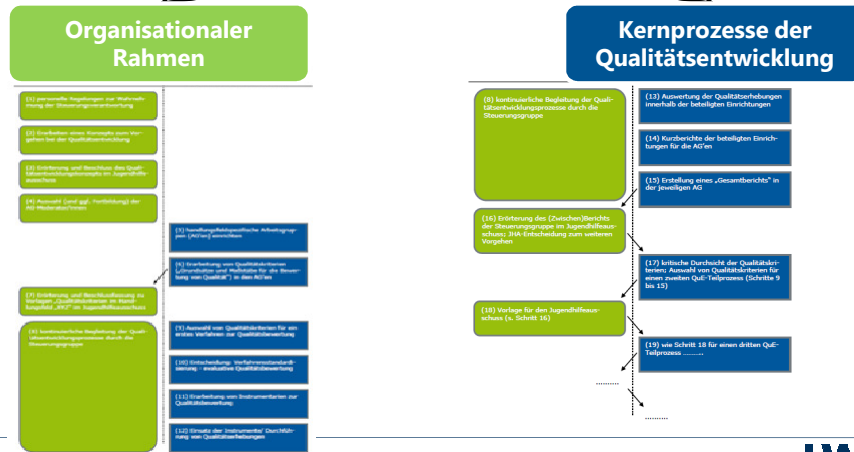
Organisationaler Rahmen

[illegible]

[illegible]

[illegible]

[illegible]

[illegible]

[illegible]

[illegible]

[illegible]

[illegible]

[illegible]

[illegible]

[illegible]

Kernprozesse der Qualitätsentwicklung

(8) kontinuierliche Begleitung der Qualitätsentwicklungsprozesse durch die Steuerungsgruppe

(13) Auswertung der Qualitätserhebungen innerhalb der beteiligten Einrichtungen

(14) Kurzberichte der beteiligten Einrichtungen für die AG'en

(15) Erstellung eines „Gesamtberichts" in der jeweiligen AG

(16) Erörterung des (Zwischen)Berichts der Steuerungsgruppe im Jugendhilfeausschuss; JHA-Entscheidung zum weiteren Vorgehen

(17) kritische Durchsicht der Qualitätskriterien; Auswahl von Qualitätskriterien für einen zweiten QuE-Teilprozess (Schritte 9 bis 15)

(18) Vorlage für den Jugendhilfeausschuss (s. Schritt 16)

(19) wie Schritt 18 für einen dritten QuE-Teilprozess ………

……..

……..